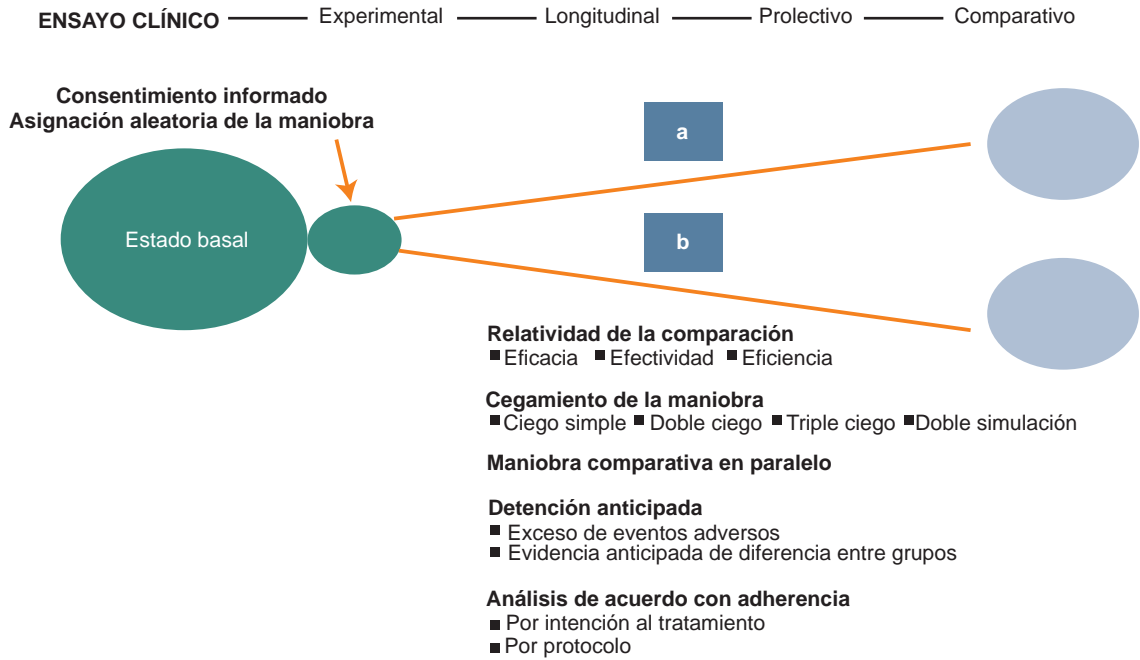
ENSAYO CLÍNICO — Experimental — Longitudinal — Prolectivo — Comparativo

Consentimiento informado
Asignación aleatoria de la maniobra

Estado basal

a

b

Relatividad de la comparación
■ Eficacia ■ Efectividad ■ Eficiencia

Cegamiento de la maniobra
■ Ciego simple ■ Doble ciego ■ Triple ciego ■ Doble simulación

Maniobra comparativa en paralelo

Detención anticipada
■ Exceso de eventos adversos
■ Evidencia anticipada de diferencia entre grupos

Análisis de acuerdo con adherencia
■ Por intención al tratamiento
■ Por protocolo